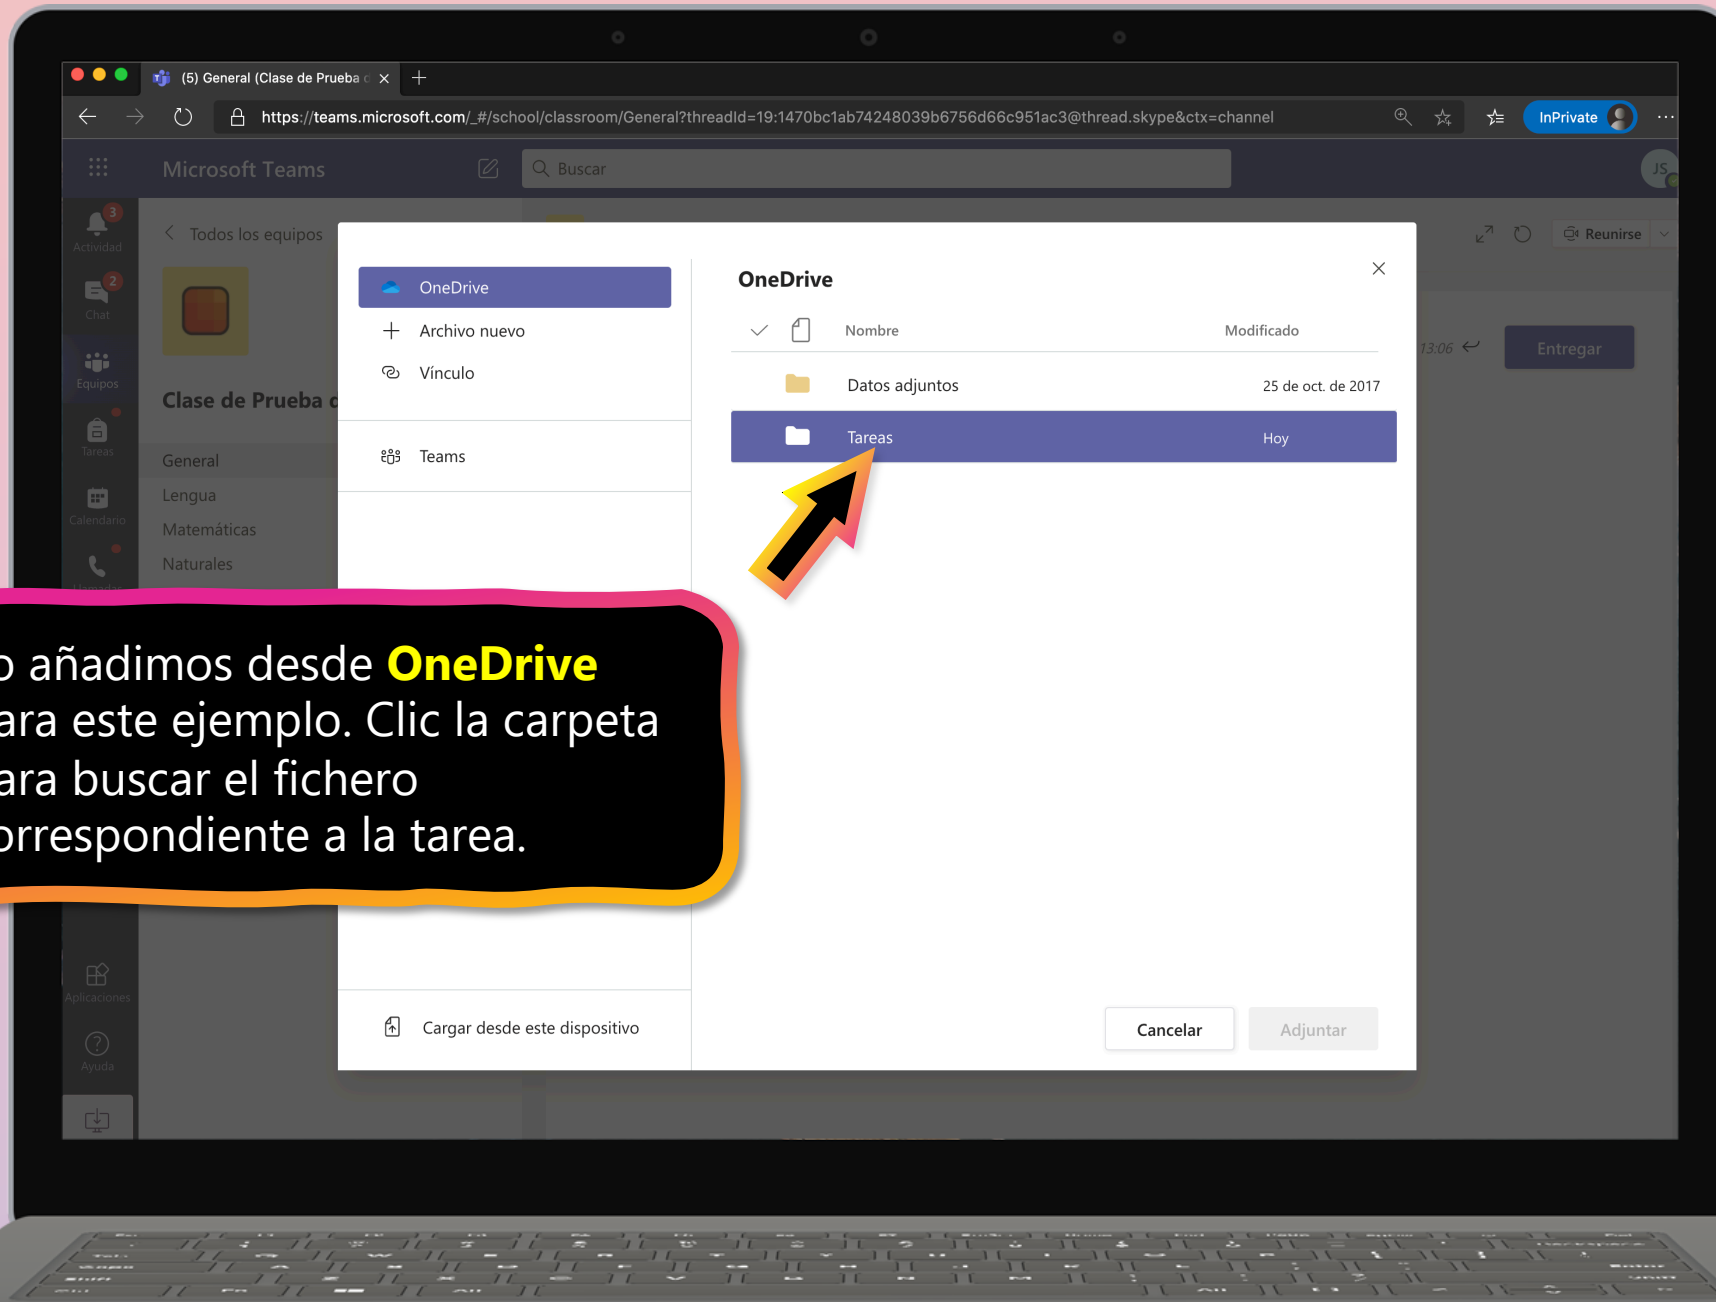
(5) General (Clase de Prueba c ×

https://teams.microsoft.com/_#/school/classroom/General?threadId=19:1470bc1ab74248039b6756d66c951ac3@thread.skype&ctx=channel

InPrivate

Microsoft Teams

Buscar

JS

Actividad

Chat

Equipos

Tareas

Calendario

Llamadas

Aplicaciones

Ayuda

Todos los equipos

Clase de Prueba c

General

Lengua

Matemáticas

Naturales

Reunirse

13:06

Entregar

OneDrive

Archivo nuevo

Vínculo

Teams

Cargar desde este dispositivo

OneDrive

| | Nombre | Modificado |
|---|---|---|
| | Datos adjuntos | 25 de oct. de 2017 |
| | Tareas | Hoy |

Cancelar

Adjuntar

o añadimos desde OneDrive ara este ejemplo. Clic la carpeta ara buscar el fichero orrespondiente a la tarea.